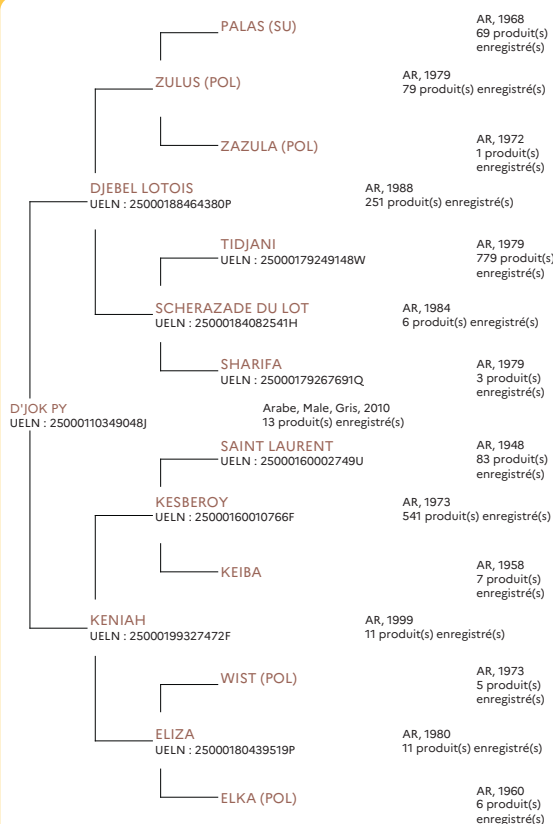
PALAS (SU)
AR, 1968
69 produit(s) enregistré(s)

ZULUS (POL)
AR, 1979
79 produit(s) enregistré(s)

ZAZULA (POL)
AR, 1972
1 produit(s) enregistré(s)

DJEBEL LOTOIS
UELN : 25000188464380P
AR, 1988
251 produit(s) enregistré(s)

TIDJANI
UELN : 25000179249148W
AR, 1979
779 produit(s) enregistré(s)

SCHERAZADE DU LOT
UELN : 25000184082541H
AR, 1984
6 produit(s) enregistré(s)

SHARIFA
UELN : 25000179267691Q
AR, 1979
3 produit(s) enregistré(s)

D'JOK PY
UELN : 25000110349048J
Arabe, Male, Gris, 2010
13 produit(s) enregistré(s)

SAINT LAURENT
UELN : 25000160002749U
AR, 1948
83 produit(s) enregistré(s)

KESBEROY
UELN : 25000160010766F
AR, 1973
541 produit(s) enregistré(s)

KEIBA
AR, 1958
7 produit(s) enregistré(s)

KENIAH
UELN : 25000199327472F
AR, 1999
11 produit(s) enregistré(s)

WIST (POL)
AR, 1973
5 produit(s) enregistré(s)

ELIZA
UELN : 25000180439519P
AR, 1980
11 produit(s) enregistré(s)

ELKA (POL)
AR, 1960
6 produit(s) enregistré(s)